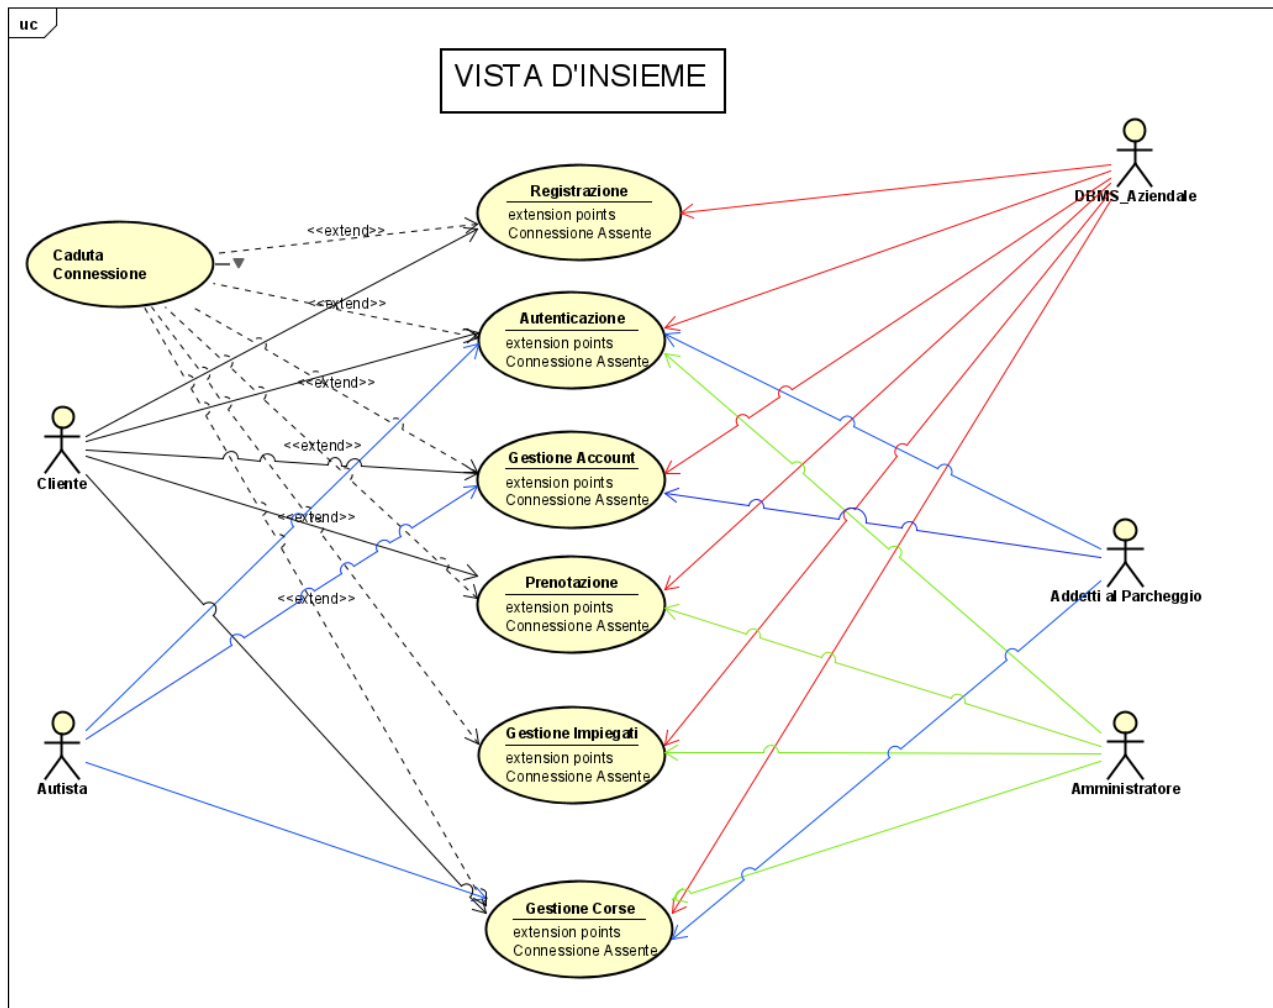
uc

VISTA D'INSIEME

Caduta Connessione

<<extend>>

<<extend>>

<<extend>>

<<extend>>

<<extend>>

<<extend>>

Registrazione
extension points
Connessione Assente

Autenticazione
extension points
Connessione Assente

Gestione Account
extension points
Connessione Assente

Prenotazione
extension points
Connessione Assente

Gestione Impiegati
extension points
Connessione Assente

Gestione Corse
extension points
Connessione Assente

Cliente

Autista

DBMS_Aziendale

Addetti al Parcheggio

Amministratore